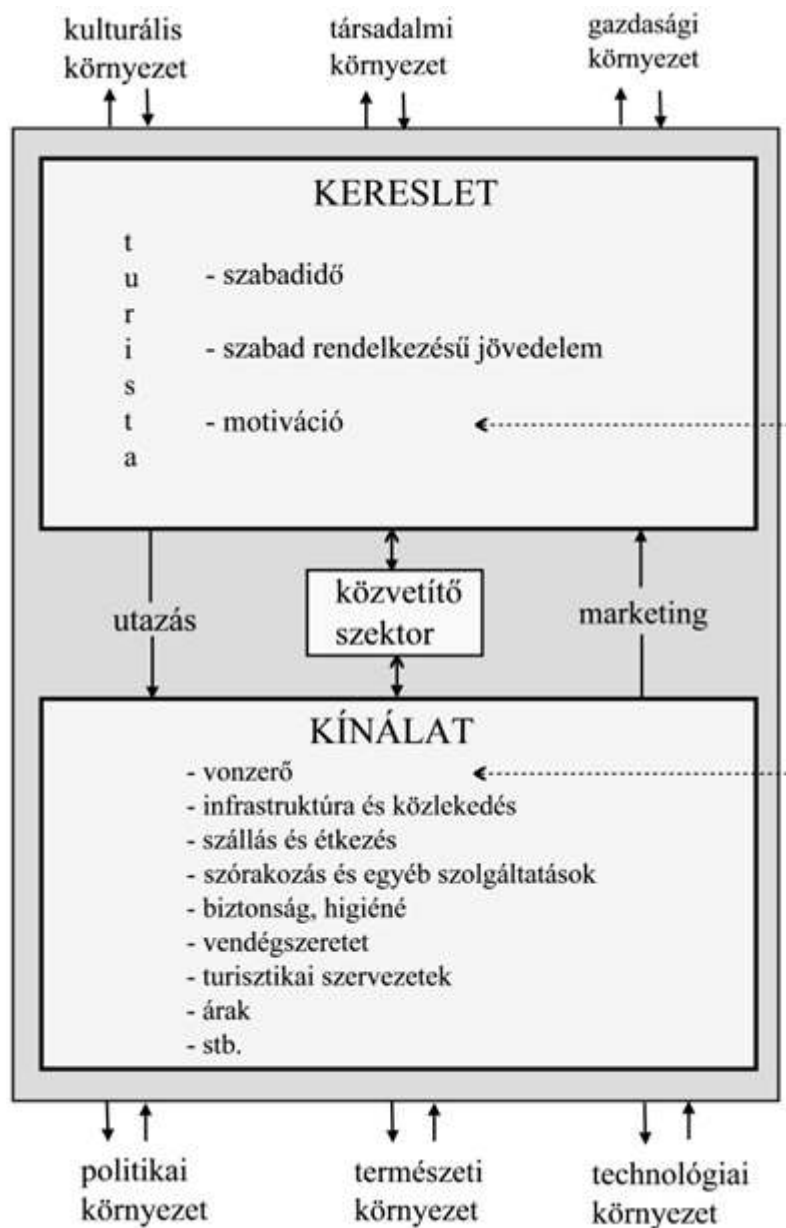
kulturális környezet

társadalmi környezet

gazdasági környezet

KERESLET

t
u
r
i
s
t
a

- szabadidő

- szabad rendelkezésű jövedelem

- motiváció

utazás

közvetítő szektor

marketing

KÍNÁLAT

- vonzerő
- infrastruktúra és közlekedés
- szállás és étkezés
- szórakozás és egyéb szolgáltatások
- biztonság, higiéné
- vendégszeretet
- turisztikai szervezetek
- árak
- stb.

politikai környezet

természeti környezet

technológiai környezet